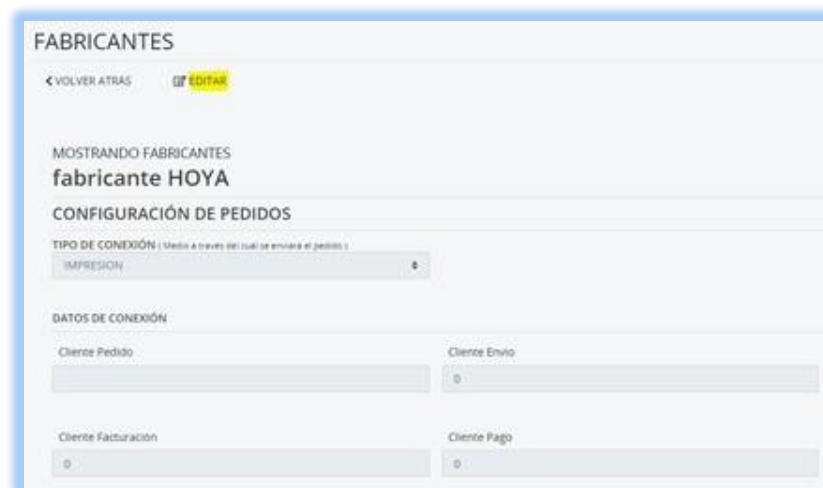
FABRICANTES

VOLVER ATRÁS EDITAR

MOSTRANDO FABRICANTES
fabricante HOYA

CONFIGURACIÓN DE PEDIDOS

TIPO DE CONEXIÓN ( Medio a traves del cual se enviará el pedido )

IMPRESION

DATOS DE CONEXIÓN

Cliente Pedido

Cliente Envio

0

Cliente Facturacion

0

Cliente Pago

0